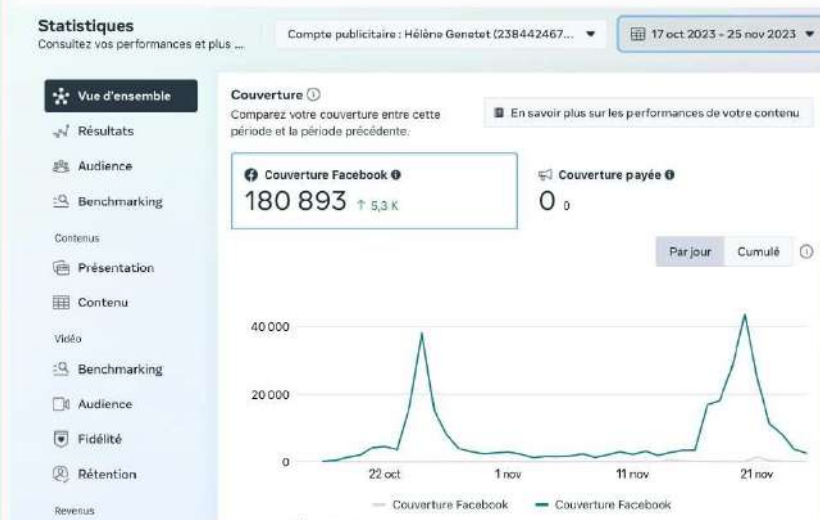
Statistiques
Consultez vos performances et plus ...

Compte publicitaire : Hélène Genetet (238442467... ▾

17 oct 2023 - 25 nov 2023 ▾

Vue d'ensemble
Résultats
Audience
Benchmarking
Contenus
Présentation
Contenu
Vidéo
Benchmarking
Audience
Fidélité
Rétention
Revenus

Couverture ⓘ
Comparez votre couverture entre cette période et la période précédente.

En savoir plus sur les performances de votre contenu

Couverture Facebook
180 893 ↑ 5,3 K

Couverture payée
0 0

Par jour Cumulé ⓘ

40 000
20 000
0
22 oct
1 nov
11 nov
21 nov

Couverture Facebook — Couverture Facebook